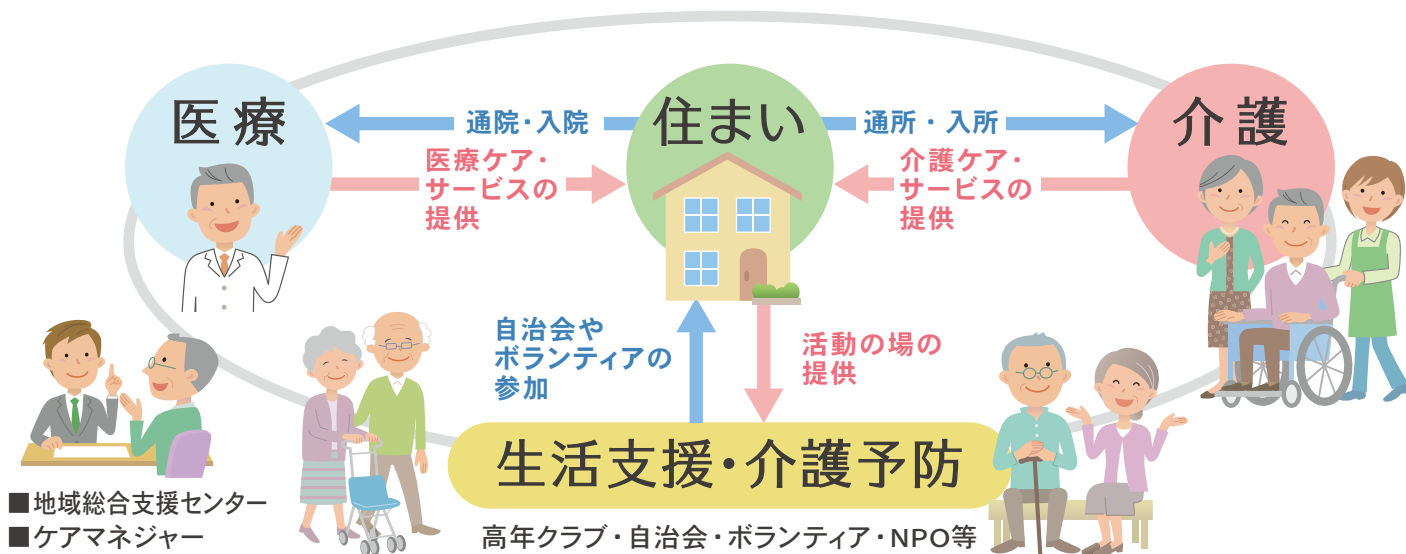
医療

通院・入院

住まい

通所・入所

介護

医療ケア・サービスの提供

介護ケア・サービスの提供

自治会やボランティアの参加

活動の場の提供

生活支援・介護予防

高年クラブ・自治会・ボランティア・NPO等

■地域総合支援センター
■ケアマネジャー